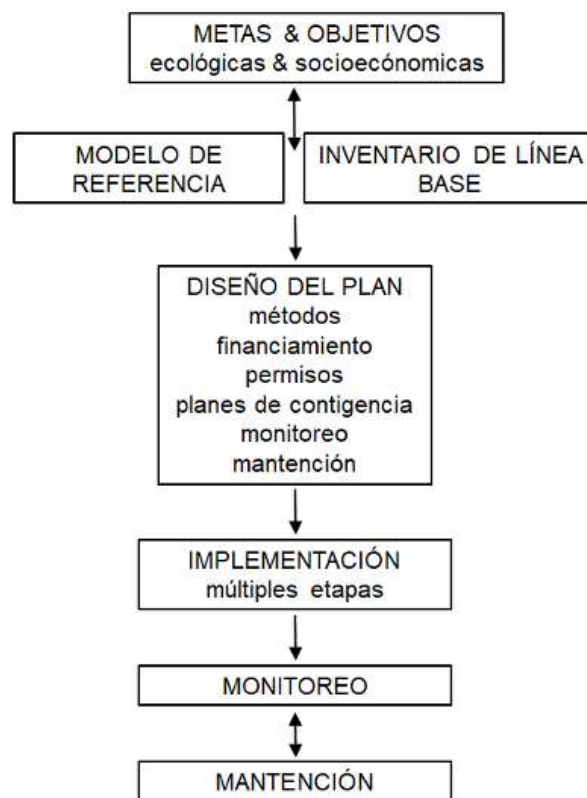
METAS & OBJETIVOS
ecológicas & socioeconómicas

MODELO DE REFERENCIA

INVENTARIO DE LÍNEA BASE

DISEÑO DEL PLAN
métodos
financiamiento
permisos
planes de contigencia
monitoreo
mantención

IMPLEMENTACIÓN
múltiples etapas

MONITOREO

MANTENCIÓN